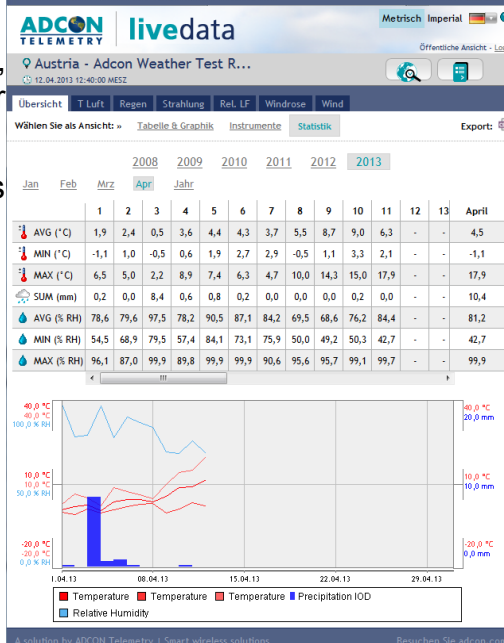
ADCON TELEMETRY | livedata

Metrisch Imperial

Öffentliche Ansicht - Lo

Austria - Adcon Weather Test R...

12.04.2013 12:40:00 MESZ

Übersicht | T Luft | Regen | Strahlung | Rel. LF | Windrose | Wind

Wählen Sie als Ansicht: » Tabelle & Graphik Instrumente Statistik

Export:

2008 2009 2010 2011 2012 2013

Jan Feb Mrz Apr Jahr

| | 1 | 2 | 3 | 4 | 5 | 6 | 7 | 8 | 9 | 10 | 11 | 12 | 13 | April |
|---|---|---|---|---|---|---|---|---|---|---|---|---|---|---|
| AVG (°C) | 1,9 | 2,4 | 0,5 | 3,6 | 4,4 | 4,3 | 3,7 | 5,5 | 8,7 | 9,0 | 6,3 | - | - | 4,5 |
| MIN (°C) | -1,1 | 1,0 | -0,5 | 0,6 | 1,9 | 2,7 | 2,9 | -0,5 | 1,1 | 3,3 | 2,1 | - | - | -1,1 |
| MAX (°C) | 6,5 | 5,0 | 2,2 | 8,9 | 7,4 | 6,3 | 4,7 | 10,0 | 14,3 | 15,0 | 17,9 | - | - | 17,9 |
| SUM (mm) | 0,2 | 0,0 | 8,4 | 0,6 | 0,8 | 0,2 | 0,0 | 0,0 | 0,0 | 0,2 | 0,0 | - | - | 10,4 |
| AVG (% RH) | 78,6 | 79,6 | 97,5 | 78,2 | 90,5 | 87,1 | 84,2 | 69,5 | 68,6 | 76,2 | 84,4 | - | - | 81,2 |
| MIN (% RH) | 54,5 | 68,9 | 79,5 | 57,4 | 84,1 | 73,1 | 75,9 | 50,0 | 49,2 | 50,3 | 42,7 | - | - | 42,7 |
| MAX (% RH) | 96,1 | 87,0 | 99,9 | 89,8 | 99,9 | 99,9 | 90,6 | 95,6 | 95,7 | 99,1 | 99,7 | - | - | 99,9 |

40,0 °C
40,0 °C
100,0 % RH
10,0 °C
10,0 °C
50,0 % RH
-20,0 °C
-20,0 °C
0,0 % RH

40,0 °C
20,0 mm
10,0 °C
10,0 mm
-20,0 °C
0,0 mm

1.04.13 08.04.13 15.04.13 22.04.13 29.04.13

Temperature Temperature Temperature Precipitation IOD
Relative Humidity

A solution by ADCON Telemetry | Smart wireless solutions Besuchen Sie adcon.co